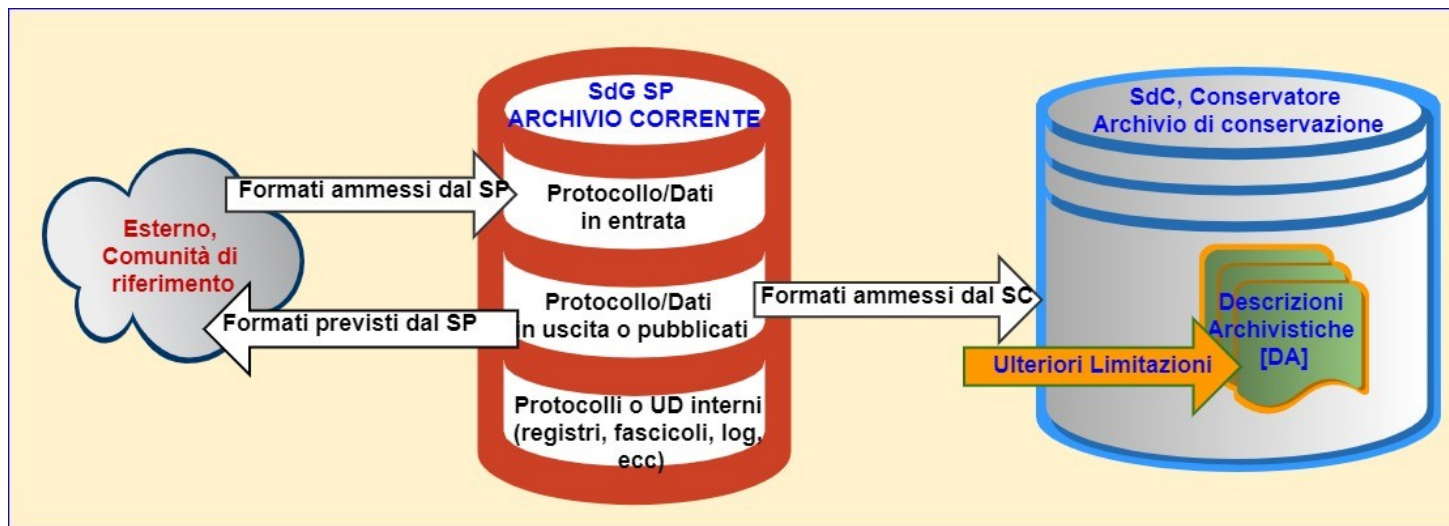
Esterno, Comunità di riferimento

Formati ammessi dal SP

Formati previsti dal SP

SdG SP
ARCHIVIO CORRENTE

Protocollo/Dati in entrata

Protocollo/Dati in uscita o pubblicati

Protocolli o UD interni (registri, fascicoli, log, ecc)

Formati ammessi dal SC

SdC, Conservatore
Archivio di conservazione

Descrizioni Archivistiche [DA]

Ulteriori Limitazioni